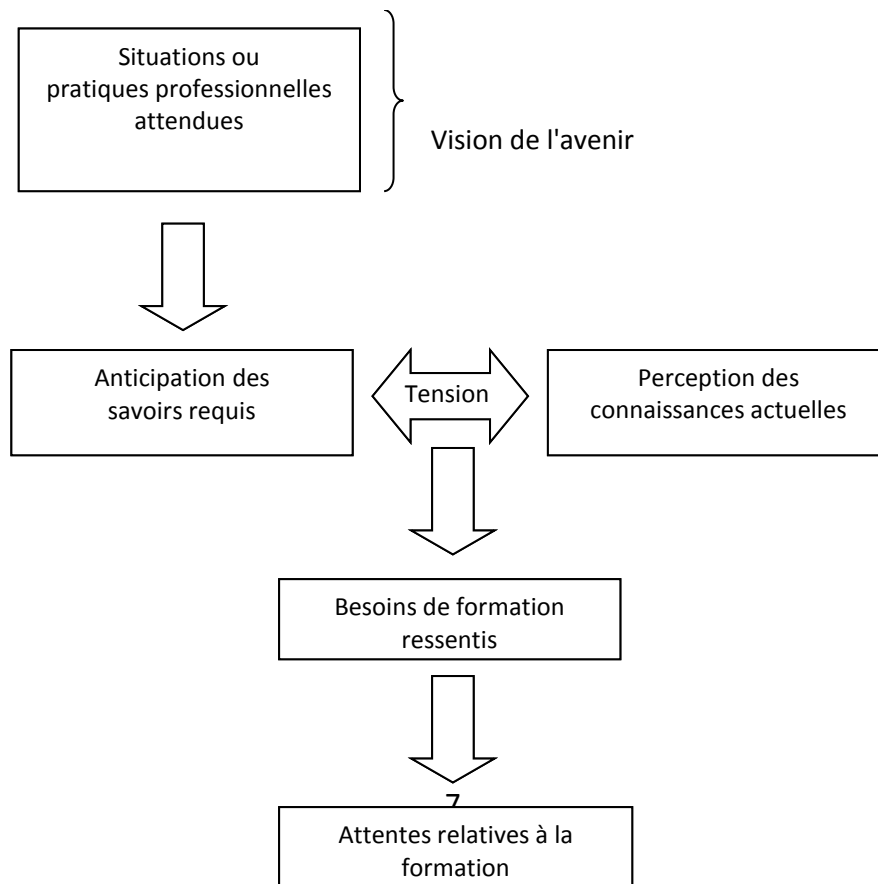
Situations ou pratiques professionnelles attendues

Vision de l'avenir

Anticipation des savoirs requis

Tension

Perception des connaissances actuelles

Besoins de formation ressentis

7

Attentes relatives à la formation